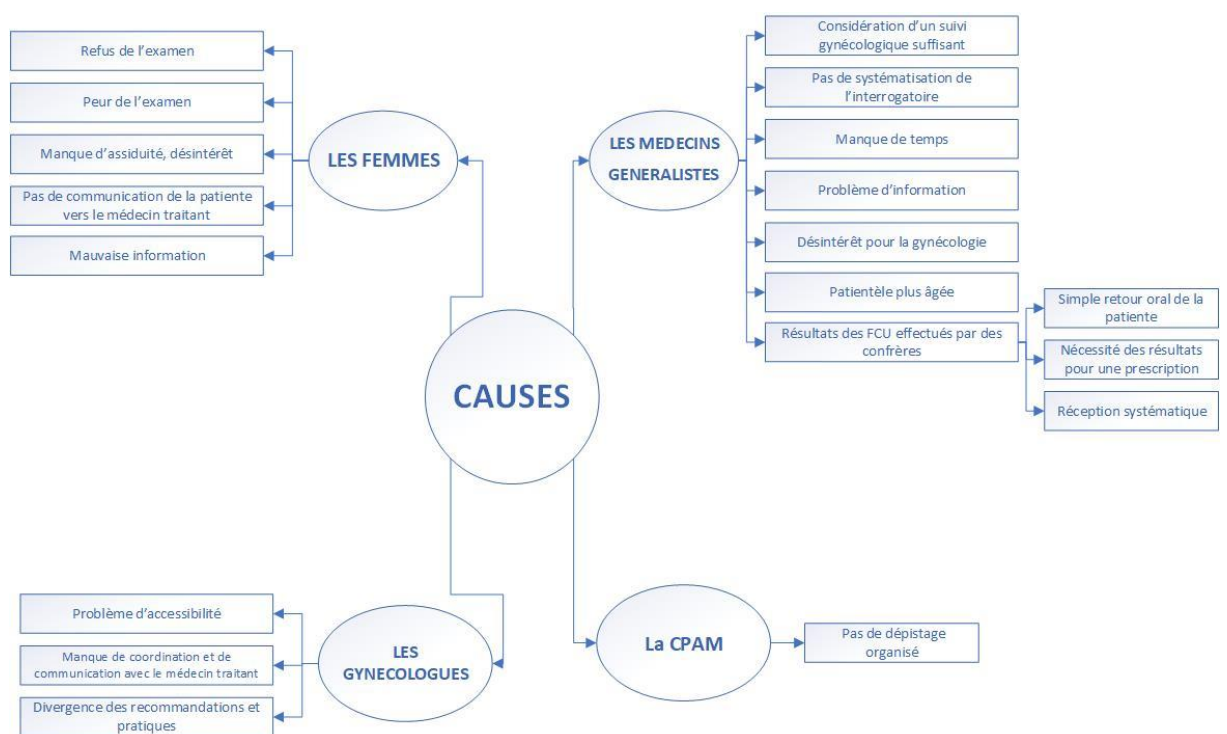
CAUSES

LES FEMMES

Refus de l'examen

Peur de l'examen

Manque d'assiduité, désintérêt

Pas de communication de la patiente vers le médecin traitant

Mauvaise information

LES MEDECINS GENERALISTES

Considération d'un suivi gynécologique suffisant

Pas de systématisation de l'interrogatoire

Manque de temps

Problème d'information

Désintérêt pour la gynécologie

Patientèle plus âgée

Résultats des FCU effectués par des confrères

Simple retour oral de la patiente

Nécessité des résultats pour une prescription

Réception systématique

LES GYNECOLOGUES

Problème d'accessibilité

Manque de coordination et de communication avec le médecin traitant

Divergence des recommandations et pratiques

La CPAM

Pas de dépistage organisé